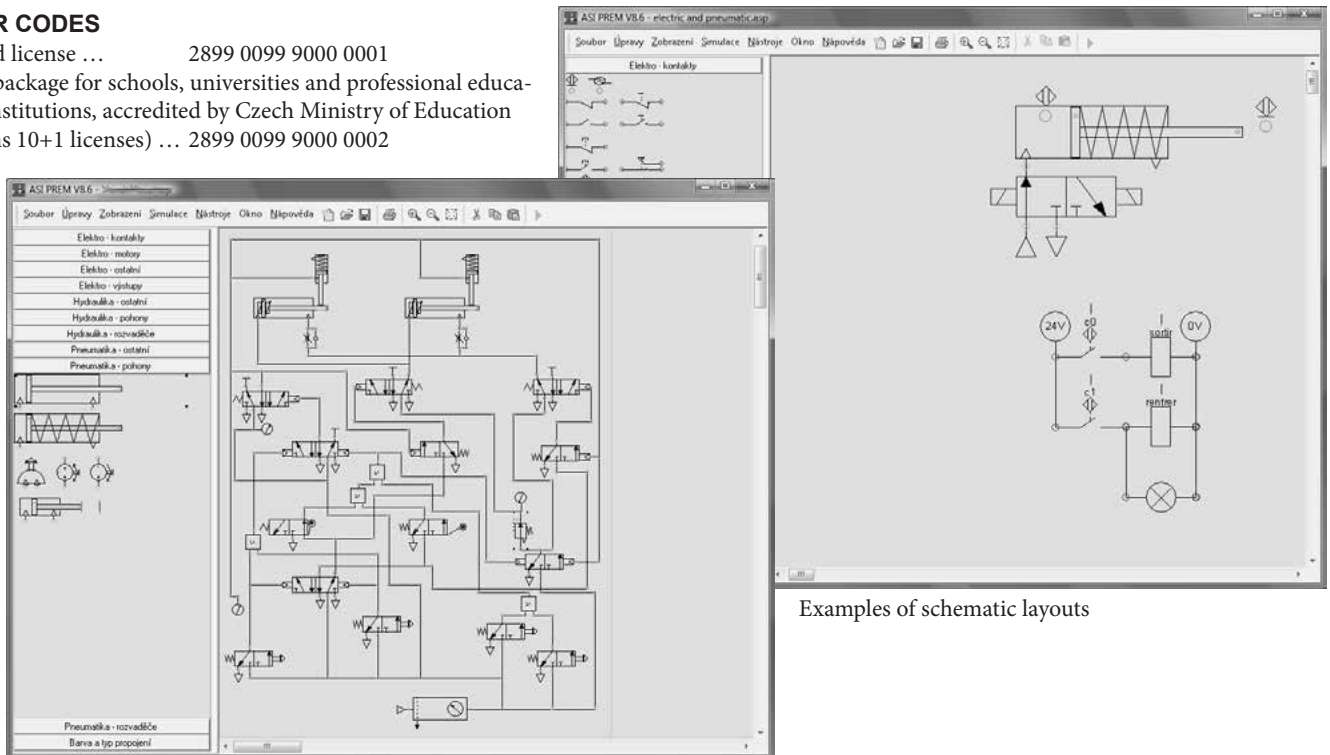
R CODES
d license … 2899 0099 9000 0001
package for schools, universities and professional educa-
institutions, accredited by Czech Ministry of Education
s 10+1 licenses) … 2899 0099 9000 0002

ASI PREM V8.6 - electric and pneumatic.asp

Soubor Úpravy Zobrazení Simulace Nástroje Okno Nápověda

Elektro - kontakty

24V
c0
c1
sortir
rentrer
0V

ASI PREM V8.6 - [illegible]

Soubor Úpravy Zobrazení Simulace Nástroje Okno Nápověda

Elektro - kontakty
Elektro - motory
Elektro - ostatní
Elektro - výstupy
Hydraulika - ostatní
Hydraulika - pohony
Hydraulika - rozvaděče
Pneumatika - ostatní
Pneumatika - pohony

Pneumatika - rozvaděče
Barva a typ propojení

Examples of schematic layouts